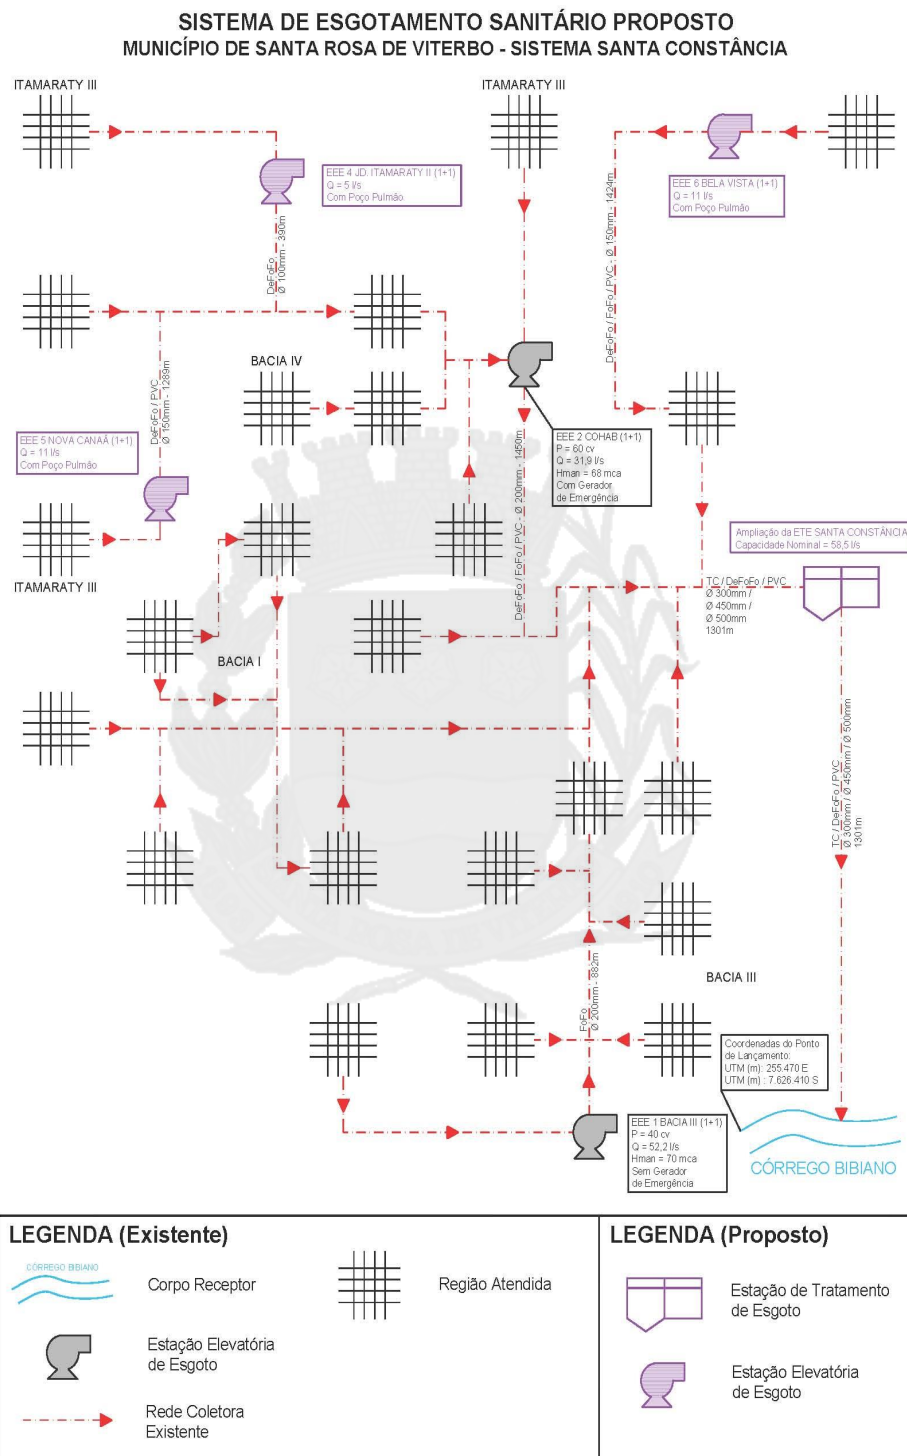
SISTEMA DE ESGOTAMENTO SANITÁRIO PROPOSTO
MUNICÍPIO DE SANTA ROSA DE VITERBO - SISTEMA SANTA CONSTÂNCIA

ITAMARATY III

ITAMARATY III

EEE 4 JD. ITAMARATY II (1+1)
Q = 5 l/s
Com Poço Pulmão

EEE 6 BELA VISTA (1+1)
Q = 11 l/s
Com Poço Pulmão

DeFoFo
Ø 100mm - 390m

DeFoFo / FoFo / PVC - Ø 150mm - 1424m

BACIA IV

EEE 5 NOVA CANAÃ (1+1)
Q = 11 l/s
Com Poço Pulmão

DeFoFo / PVC
Ø 150mm - 1288m

EEE 2 COHAB (1+1)
P = 60 cv
Q = 31,9 l/s
Hman = 68 mca
Com Gerador
de Emergência

DeFoFo / FoFo / PVC - Ø 200mm - 1450m

Ampliação da ETE SANTA CONSTÂNCIA
Capacidade Nominal = 58,5 l/s

ITAMARATY III

TC / DeFoFo / PVC
Ø 300mm /
Ø 450mm /
Ø 500mm
1301m

BACIA I

TC / DeFoFo / PVC
Ø 300mm / Ø 450mm / Ø 500mm
1301m

BACIA III

FoFo
Ø 200mm - 882m

Coordenadas do Ponto
de Lançamento:
UTM (m): 255.470 E
UTM (m) : 7.626.410 S

EEE 1 BACIA III (1+1)
P = 40 cv
Q = 52,2 l/s
Hman = 70 mca
Sem Gerador
de Emergência

CÓRREGO BIBIANO

LEGENDA (Existente)

CÓRREGO BIBIANO
Corpo Receptor

Região Atendida

Estação Elevatória
de Esgoto

Rede Coletora
Existente

LEGENDA (Proposto)

Estação de Tratamento
de Esgoto

Estação Elevatória
de Esgoto